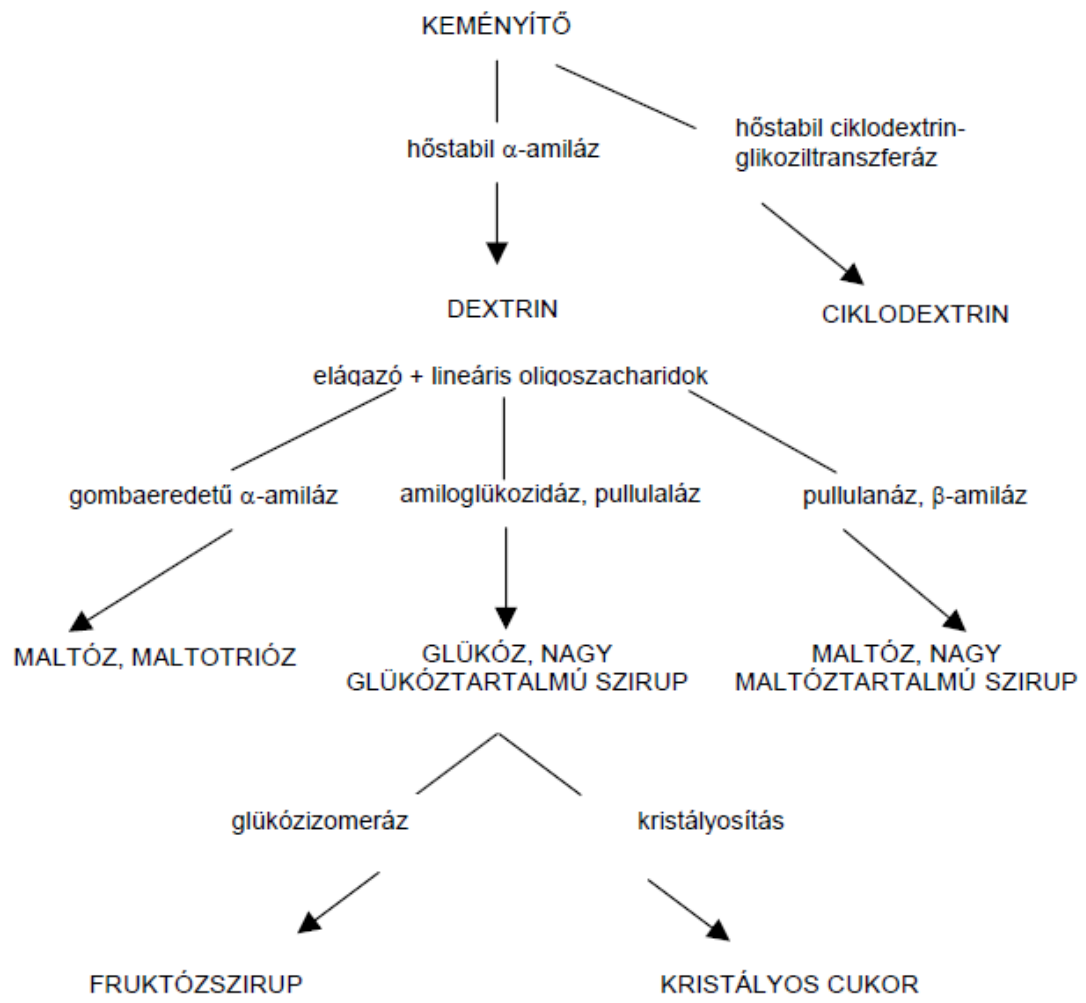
KEMÉNYÍTŐ

hőstabil α-amiláz

hőstabil ciklodextrin-glikoziltranszferáz

DEXTRIN

CIKLODEXTRIN

elágazó + lineáris oligoszacharidok

gombaeredetű α-amiláz

amiloglükozidáz, pullulaláz

pullulanáz, β-amiláz

MALTÓZ, MALTOTRIÓZ

GLÜKÓZ, NAGY GLÜKÓZTARTALMÚ SZIRUP

MALTÓZ, NAGY MALTÓZTARTALMÚ SZIRUP

glükózizomeráz

kristályosítás

FRUKTÓZSZIRUP

KRISTÁLYOS CUKOR